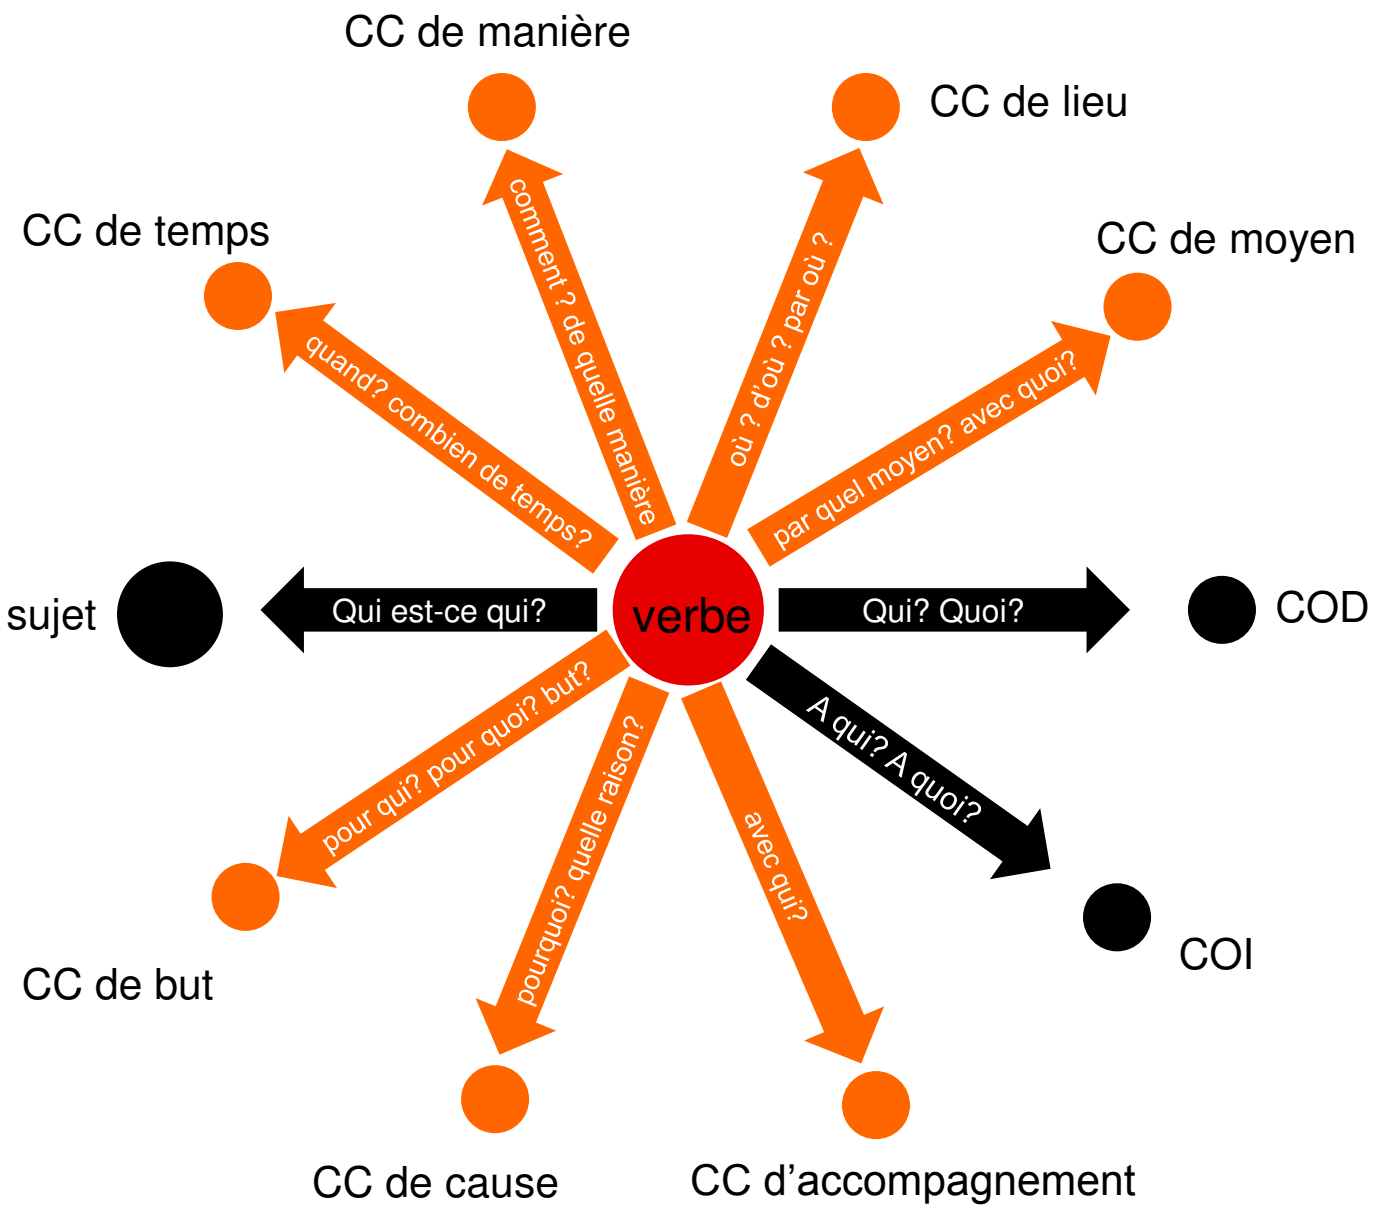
CC de manière

CC de lieu

CC de temps

CC de moyen

comment ? de quelle manière

où ? d'où ? par où ?

quand? combien de temps?

par quel moyen? avec quoi?

sujet

Qui est-ce qui?

verbe

Qui? Quoi?

COD

A qui? A quoi?

pour qui? pour quoi? but?

pourquoi? quelle raison?

avec qui?

COI

CC de but

CC de cause

CC d'accompagnement